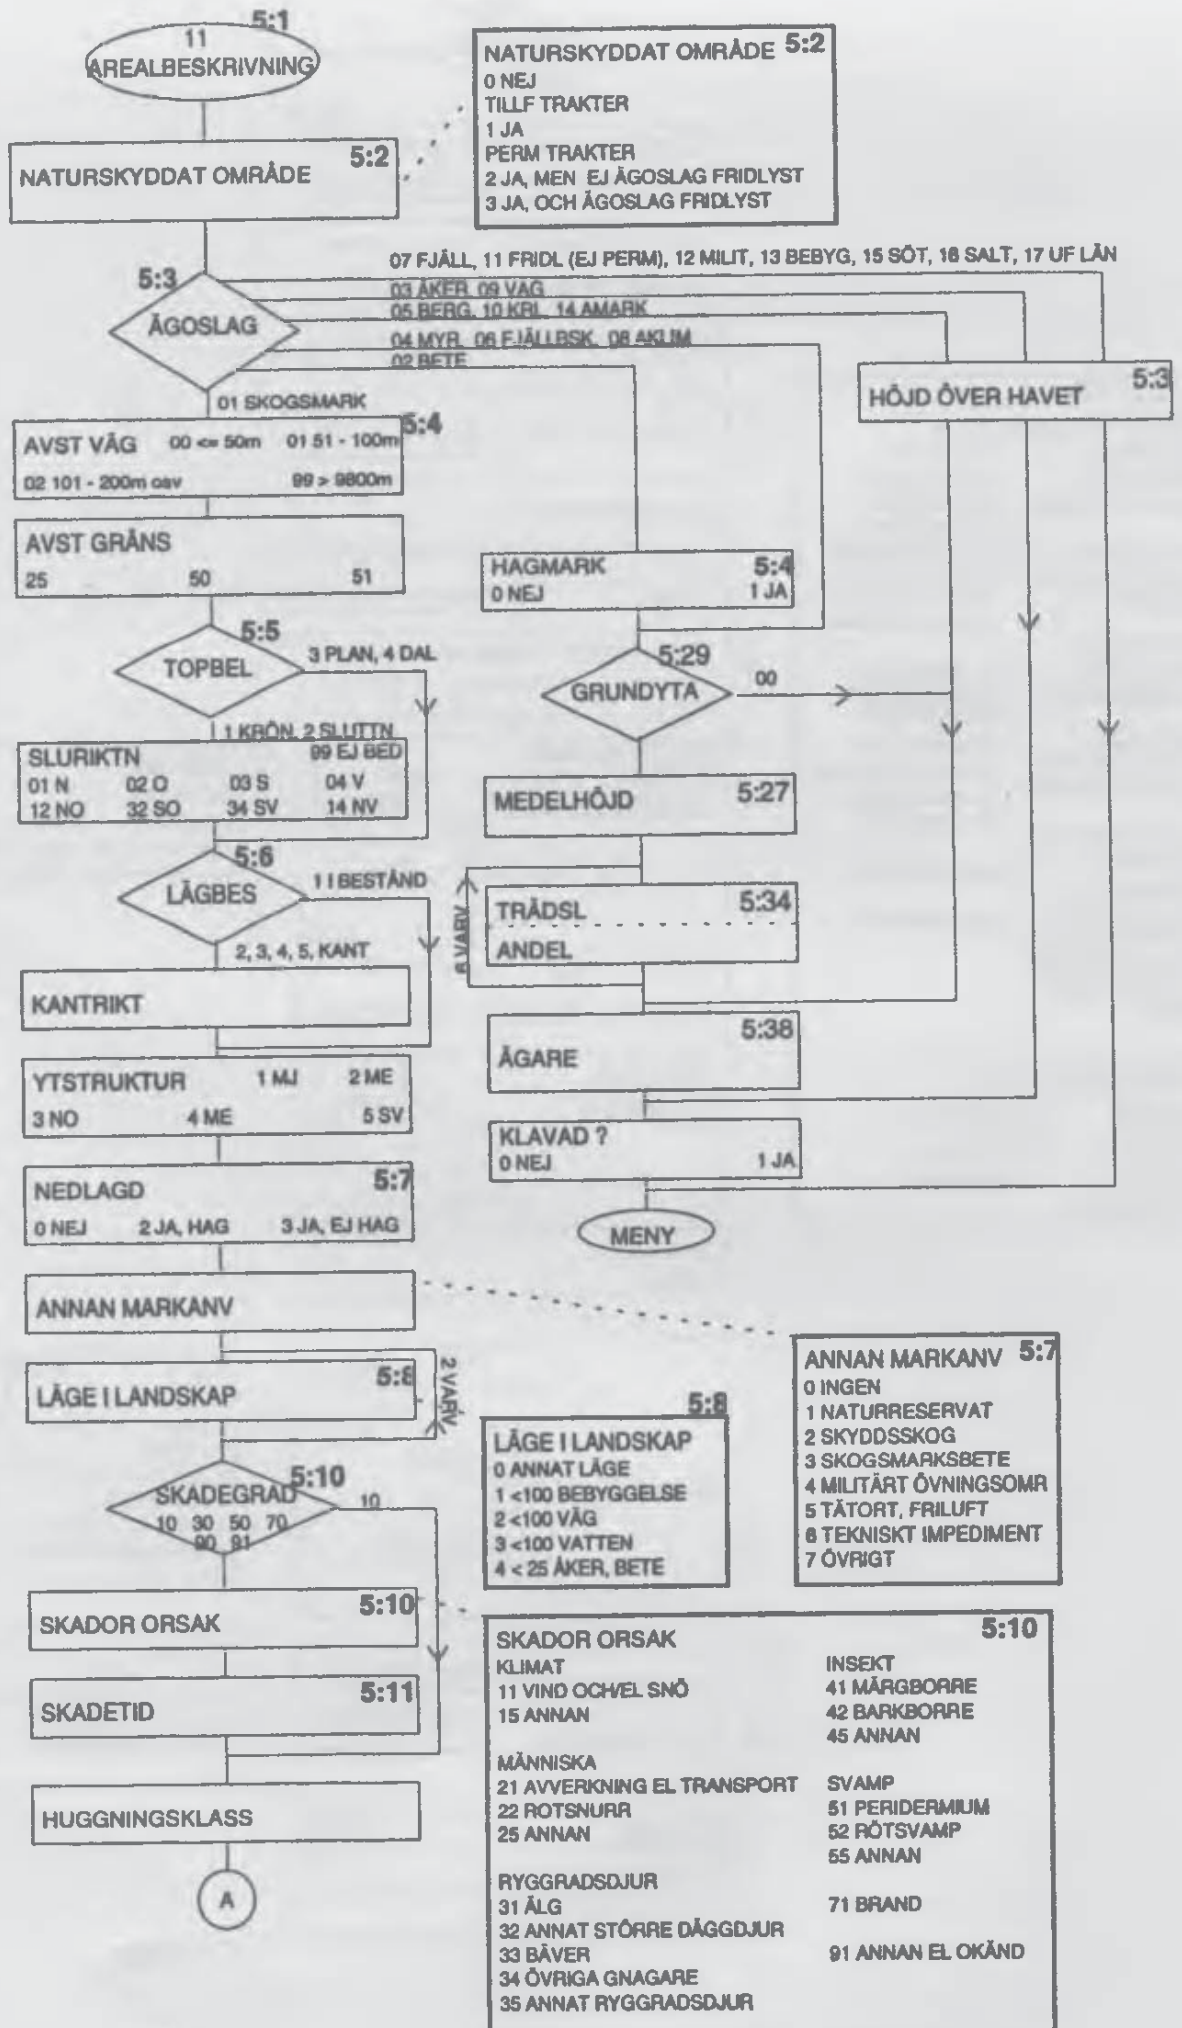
5:1
11
AREALBESKRIVNING

NATURSKYDDAT OMRÅDE 5:2
0 NEJ
TILLF TRAKTER
1 JA
PERM TRAKTER
2 JA, MEN EJ ÄGOSLAG FRIDLYST
3 JA, OCH ÄGOSLAG FRIDLYST

NATURSKYDDAT OMRÅDE 5:2

07 FJÄLL, 11 FRIDL (EJ PERM), 12 MILIT, 13 BEBYG, 15 SÖT, 16 SALT, 17 UF LÄN
03 ÅKER, 09 VÄG
05 BERG, 10 KRL, 14 AMARK
04 MYR, 06 FJÄLLBSK, 08 AKLIM
02 BETE

5:3
ÄGOSLAG

01 SKOGSMARK

HÖJD ÖVER HAVET 5:3

AVST VÄG 00 <= 50m 01 51 - 100m 5:4
02 101 - 200m osv 99 > 9800m

AVST GRÄNS
25 50 51

HAGMARK 5:4
0 NEJ 1 JA

5:5
TOPBEL
3 PLAN, 4 DAL
1 KRÖN, 2 SLUTTN

5:29
GRUNDYTA
00

SLURIKTN 99 EJ BED
01 N 02 O 03 S 04 V
12 NO 32 SO 34 SV 14 NV

MEDELHÖJD 5:27

5:6
LÅGBES
1 I BESTÅND
2, 3, 4, 5, KANT

6 VARV

TRÄDSL 5:34
ANDEL

KANTRIKT

ÄGARE 5:38

YTSTRUKTUR 1 MJ 2 ME
3 NO 4 ME 5 SV

KLAVAD ?
0 NEJ 1 JA

NEDLAGD 5:7
0 NEJ 2 JA, HAG 3 JA, EJ HAG

MENY

ANNAN MARKANV

ANNAN MARKANV 5:7
0 INGEN
1 NATURRESERVAT
2 SKYDDSSKOG
3 SKOGSMARKSBETE
4 MILITÄRT ÖVNINGSOMR
5 TÄTORT, FRILUFT
6 TEKNISKT IMPEDIMENT
7 ÖVRIGT

LÄGE I LANDSKAP 5:8
2 VARV

LÄGE I LANDSKAP 5:8
0 ANNAT LÄGE
1 <100 BEBYGGELSE
2 <100 VÄG
3 <100 VATTEN
4 < 25 ÅKER, BETE

SKADEGRAD 5:10
10 30 50 70
90 91
10

SKADOR ORSAK 5:10

SKADETID 5:11

HUGGNINGSKLASS

A

SKADOR ORSAK 5:10
KLIMAT
11 VIND OCH/EL SNÖ
15 ANNAN

MÄNNISKA
21 AVVERKNING EL TRANSPORT
22 ROTSNURR
25 ANNAN

RYGGRADSDJUR
31 ÄLG
32 ANNAT STÖRRE DÄGGDJUR
33 BÄVER
34 ÖVRIGA GNAGARE
35 ANNAT RYGGRADSDJUR

INSEKT
41 MÄRGBORRE
42 BARKBORRE
45 ANNAN

SVAMP
51 PERIDERMIUM
52 RÖTSVAMP
55 ANNAN

71 BRAND

91 ANNAN EL OKÄND